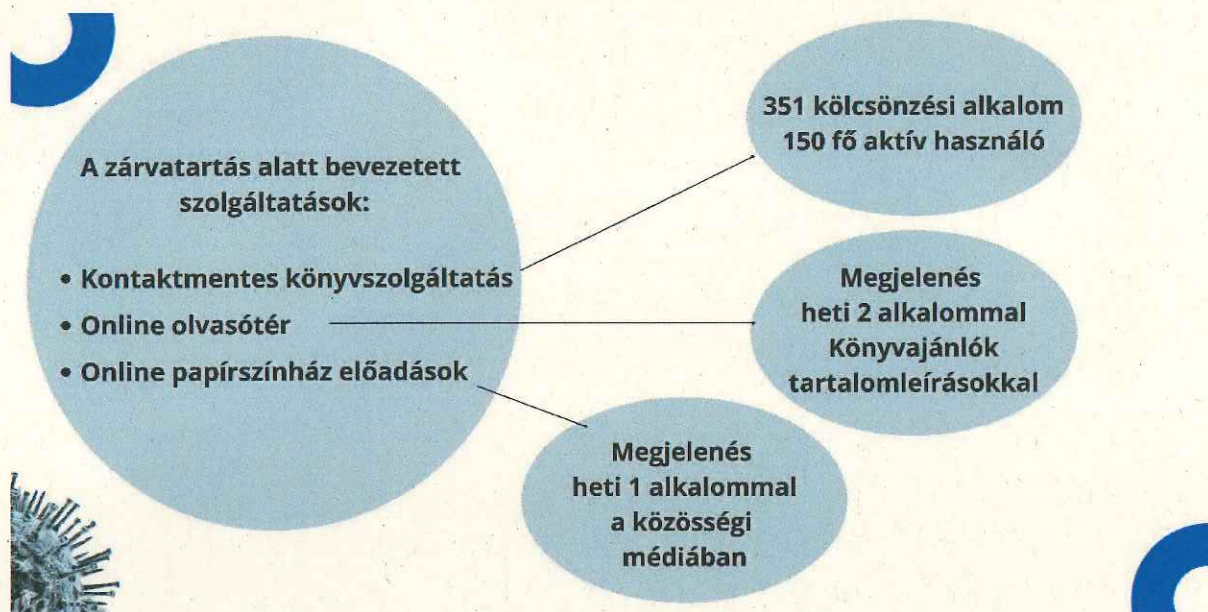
A zárvatartás alatt bevezetett szolgáltatások:

• Kontaktmentes könyvszolgáltatás
• Online olvasótér
• Online papírszínház előadások

351 kölcsönzési alkalom
150 fő aktív használó

Megjelenés
heti 2 alkalommal
Könyvajánlók
tartalomleírásokkal

Megjelenés
heti 1 alkalommal
a közösségi
médiában